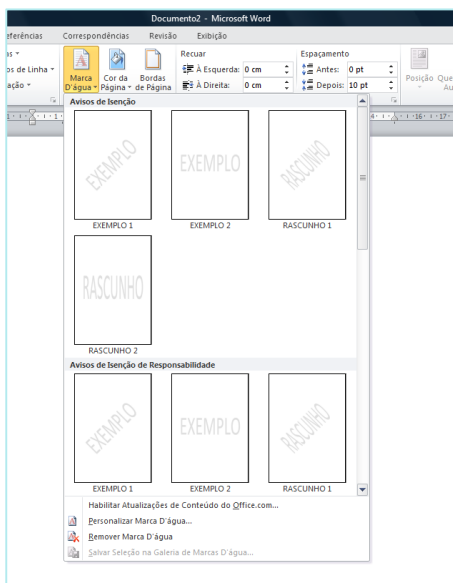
Documento2 - Microsoft Word

eferências Correspondências Revisão Exibição

as
os de Linha
ação

Marca D'água
Cor da Página
Bordas de Página

Recuar
À Esquerda: 0 cm
À Direita: 0 cm

Espaçamento
Antes: 0 pt
Depois: 10 pt

Posição
Que
Au

Avisos de Isenção

EXEMPLO
EXEMPLO 1

EXEMPLO
EXEMPLO 2

RASCUNHO
RASCUNHO 1

RASCUNHO
RASCUNHO 2

Avisos de Isenção de Responsabilidade

EXEMPLO
EXEMPLO 1

EXEMPLO
EXEMPLO 2

RASCUNHO
RASCUNHO 1

Habilitar Atualizações de Conteúdo do Office.com...
Personalizar Marca D'água...
Remover Marca D'água
Salvar Seleção na Galeria de Marcas D'água...